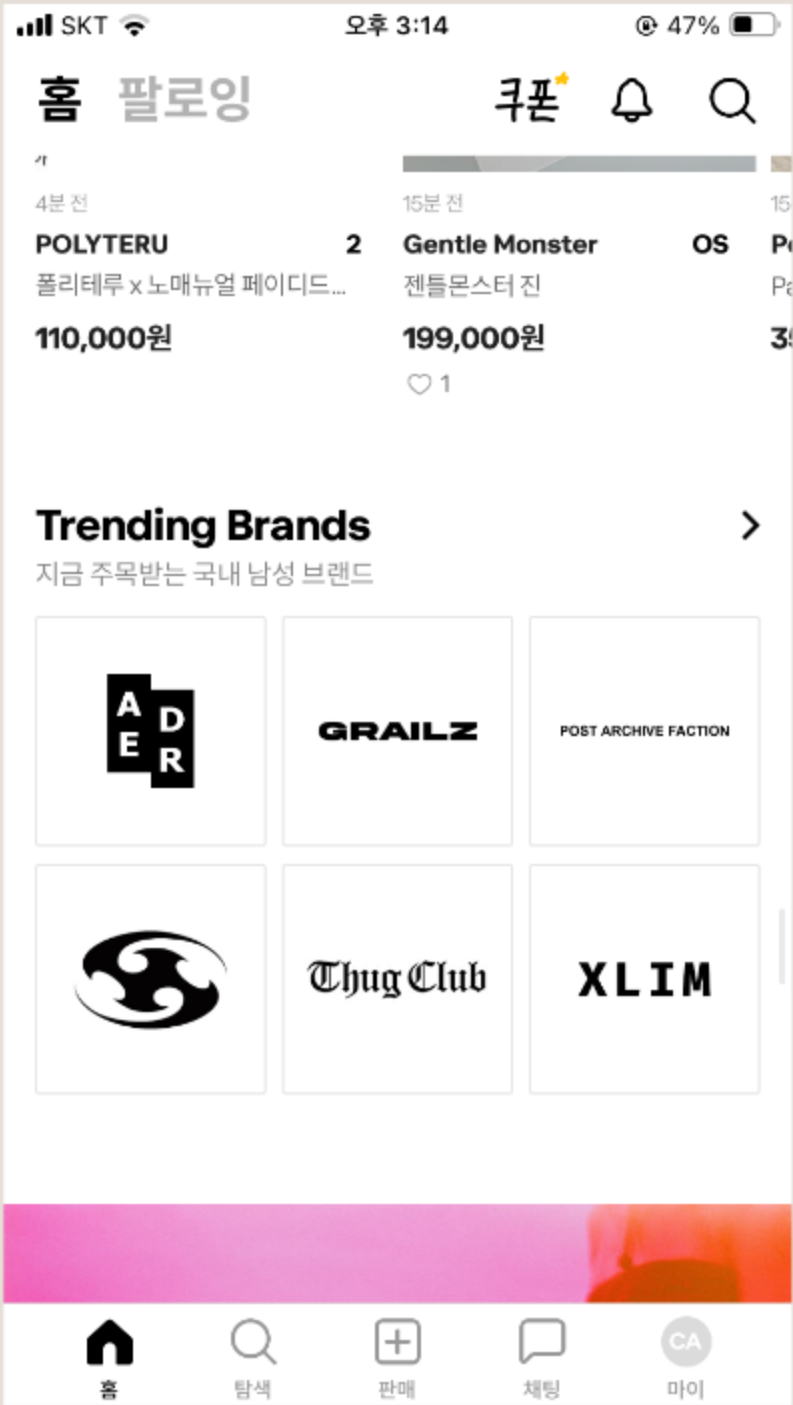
SKT 오후 3:14 47%

홈 팔로잉 쿠폰

4분 전
POLYTERU 2
폴리테루 x 노매뉴얼 페이디드...
110,000원

15분 전
Gentle Monster OS
젠틀몬스터 진
199,000원
1

15
Pa
Pa
3

Trending Brands
지금 주목받는 국내 남성 브랜드

A D E R

GRAILZ

POST ARCHIVE FACTION

Thug Club

XLIM

홈 탐색 판매 채팅 CA 마이